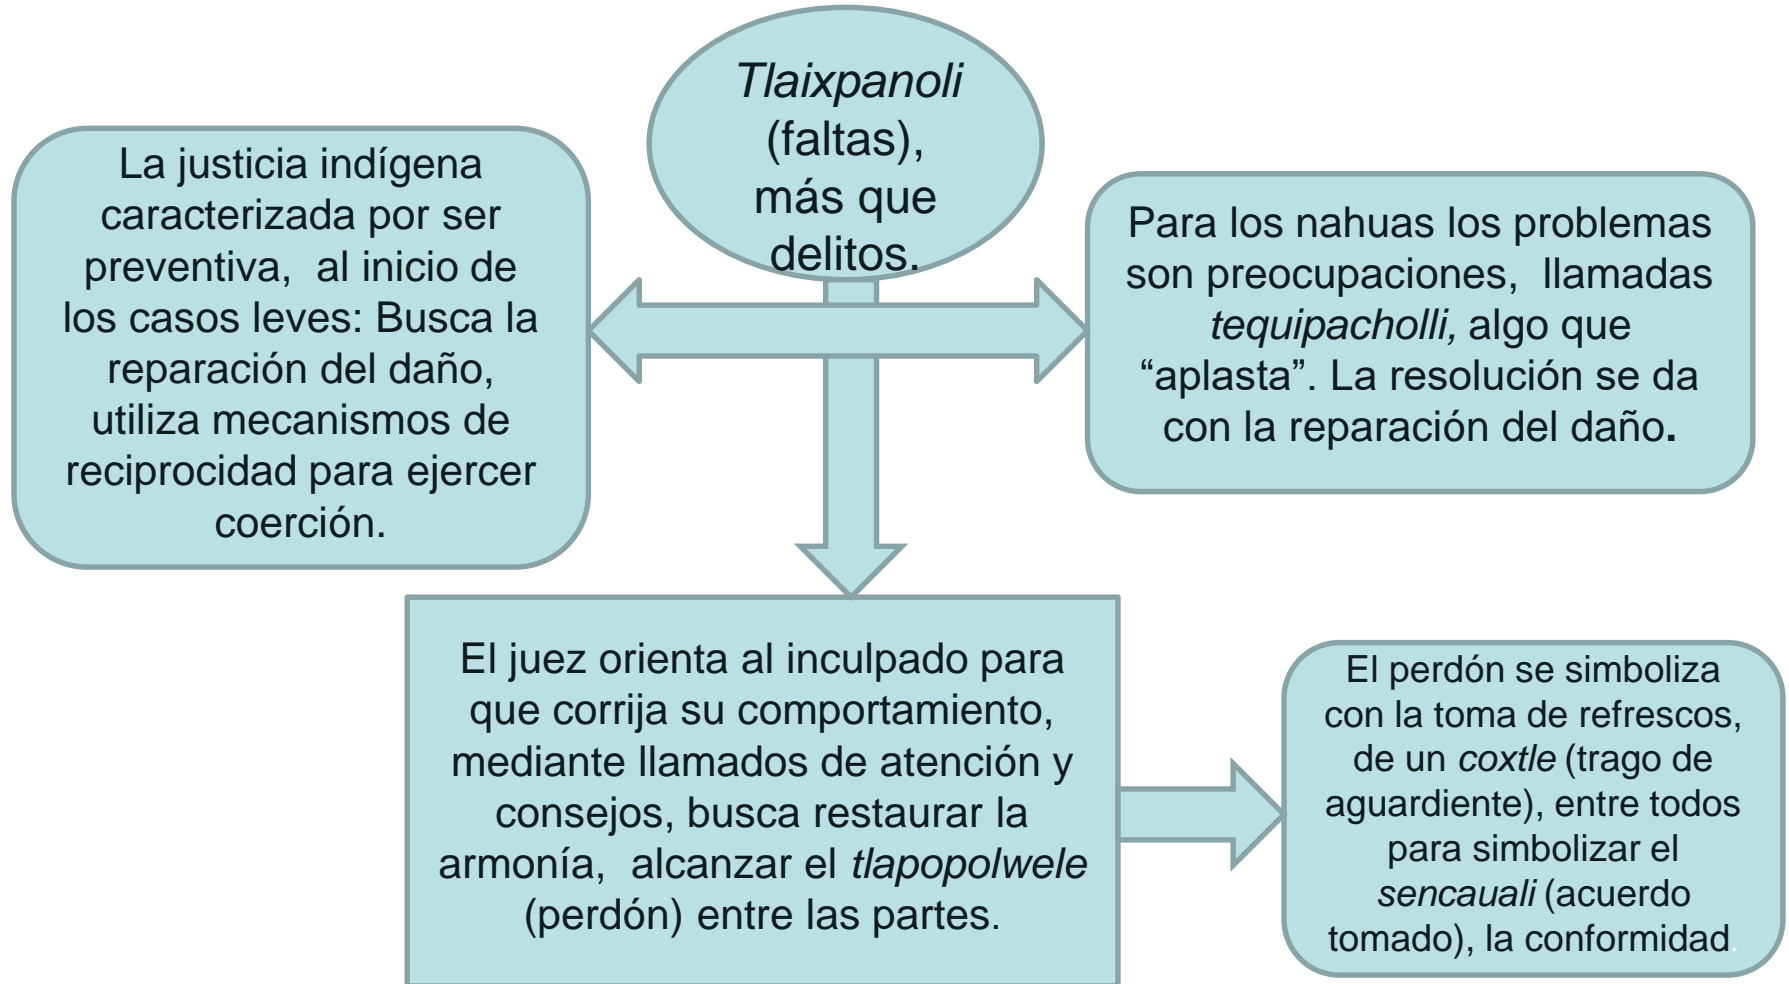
Tlaixpanoli (faltas), más que delitos.

La justicia indígena caracterizada por ser preventiva, al inicio de los casos leves: Busca la reparación del daño, utiliza mecanismos de reciprocidad para ejercer coerción.

Para los nahuas los problemas son preocupaciones, llamadas tequipacholli, algo que "aplasta". La resolución se da con la reparación del daño.

El juez orienta al inculpado para que corrija su comportamiento, mediante llamados de atención y consejos, busca restaurar la armonía, alcanzar el tlapopolwele (perdón) entre las partes.

El perdón se simboliza con la toma de refrescos, de un coxtle (trago de aguardiente), entre todos para simbolizar el sencauali (acuerdo tomado), la conformidad.